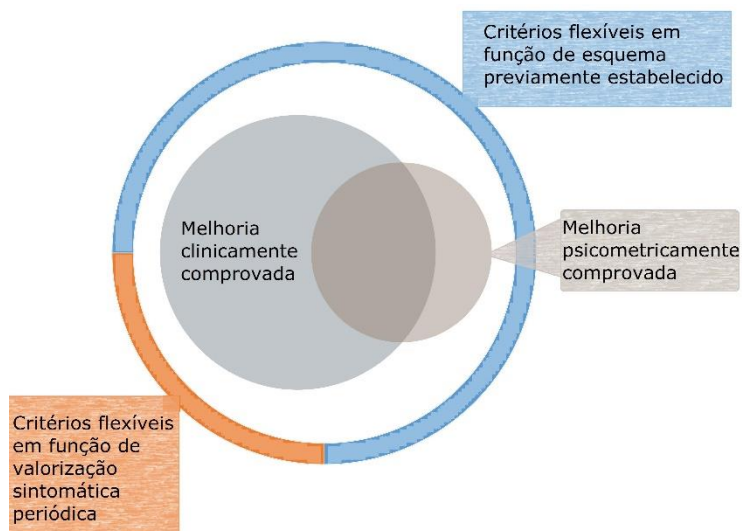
Critérios flexíveis em função de esquema previamente estabelecido

Melhoria clinicamente comprovada

Melhoria psicometricamente comprovada

Critérios flexíveis em função de valorização sintomática periódica